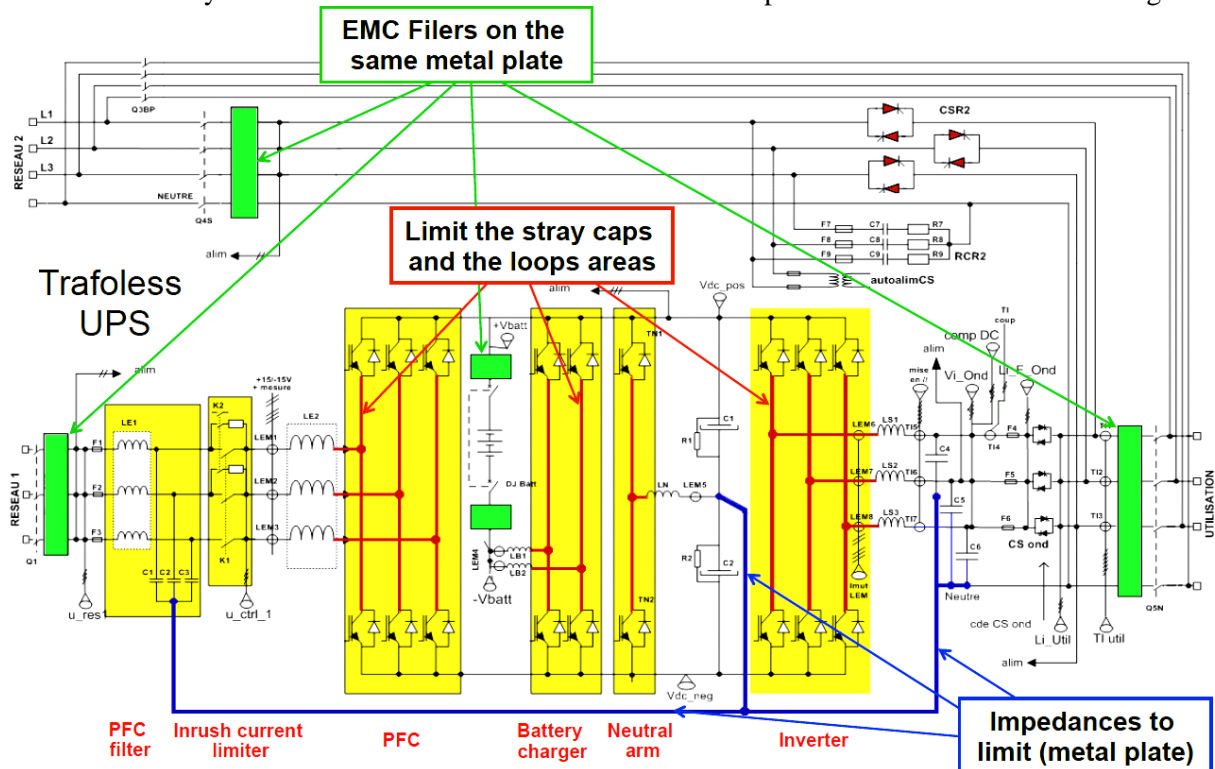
EMC Filers on the same metal plate

Limit the stray caps and the loops areas

Trafoless UPS

RESEAU 2
L1
L2
L3
NEUTRE
Q3BP
Q4S
alim

CSR2
F7 C7 R7
F8 C8 R8
F9 C9 R9
RCR2
autoalimCS

Vdc_pos
alim
+Vbatt
TN1

comp DC
TI coup
alim
mise en //
Vi_Ond
Li_F_Ond

RESEAU 1
Q1
alim
LE1
F1
F2
F3
C1 C2 C3
u_res1
K2
K1
u_ctrl_1
+15/-15V + mesure
LEM1
LEM2
LEM3
LE2

DJ Batt
LEM4
LB1
LB2
-Vbatt
LN
LEM5
TN2
R1
C1
R2
C2
Vdc_neg

LEM6
LEM7
LEM8
LS1
LS2
LS3
TI5
TI6
TI7
C4
C5
C6
TI4
F4
F5
F6
CS ond
Imut LEM
Neutre
cde CS ond
Li_Util
TI util
alim
TI2
TI3
Q5N
UTILISATION

PFC filter
Inrush current limiter
PFC
Battery charger
Neutral arm
Inverter

Impedances to limit (metal plate)